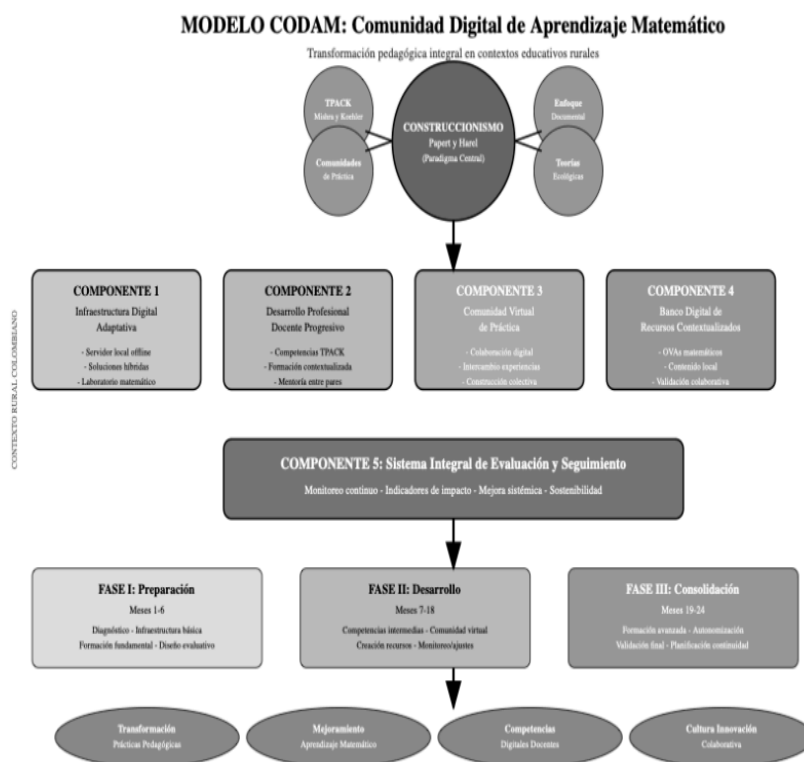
MODELO CODAM: Comunidad Digital de Aprendizaje Matemático

Transformación pedagógica integral en contextos educativos rurales

TPACK
Mishra y Koehler

Comunidades
de Práctica

CONSTRUCCIONISMO
Papert y Harel
(Paradigma Central)

Enfoque
Documental

Teorías
Ecológicas

CONTEXTO RURAL COLOMBIANO

COMPONENTE 1
Infraestructura Digital Adaptativa
- Servidor local offline
- Soluciones híbridas
- Laboratorio matemático

COMPONENTE 2
Desarrollo Profesional Docente Progresivo
- Competencias TPACK
- Formación contextualizada
- Mentoría entre pares

COMPONENTE 3
Comunidad Virtual de Práctica
- Colaboración digital
- Intercambio experiencias
- Construcción colectiva

COMPONENTE 4
Banco Digital de Recursos Contextualizados
- OVAs matemáticos
- Contenido local
- Validación colaborativa

COMPONENTE 5: Sistema Integral de Evaluación y Seguimiento
Monitoreo continuo - Indicadores de impacto - Mejora sistémica - Sostenibilidad

FASE I: Preparación
Meses 1-6
Diagnóstico - Infraestructura básica
Formación fundamental - Diseño evaluativo

FASE II: Desarrollo
Meses 7-18
Competencias intermedias - Comunidad virtual
Creación recursos - Monitoreo/ajustes

FASE III: Consolidación
Meses 19-24
Formación avanzada - Autonomización
Validación final - Planificación continuidad

Transformación
Prácticas Pedagógicas

Mejoramiento
Aprendizaje Matemático

Competencias
Digitales Docentes

Cultura Innovación
Colaborativa